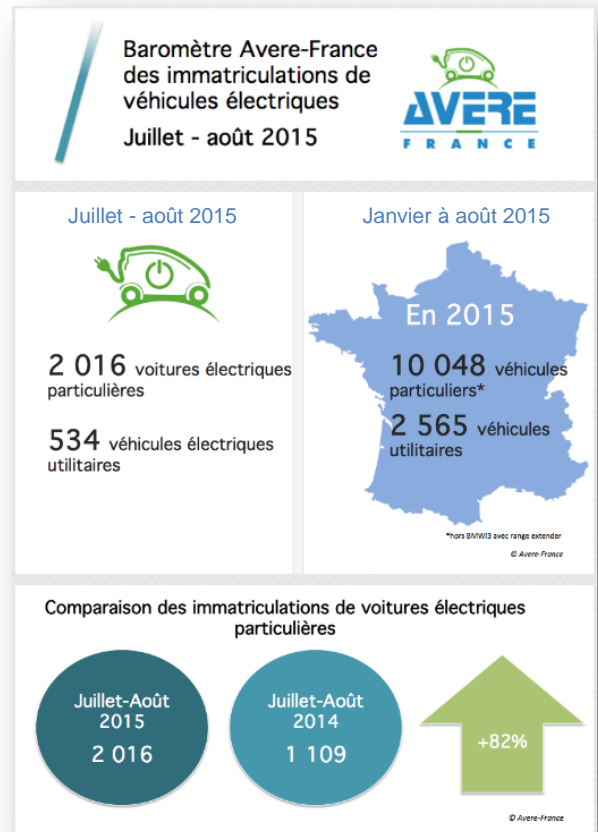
Baromètre Avere-France des immatriculations de véhicules électriques

Juillet - août 2015

AVERE
FRANCE

Juillet - août 2015

2 016 voitures électriques particulières

534 véhicules électriques utilitaires

Janvier à août 2015

En 2015

10 048 véhicules particuliers*

2 565 véhicules utilitaires

*hors BMWi3 avec range extender

© Avere-France

Comparaison des immatriculations de voitures électriques particulières

Juillet-Août 2015

2 016

Juillet-Août 2014

1 109

+82%

© Avere-France